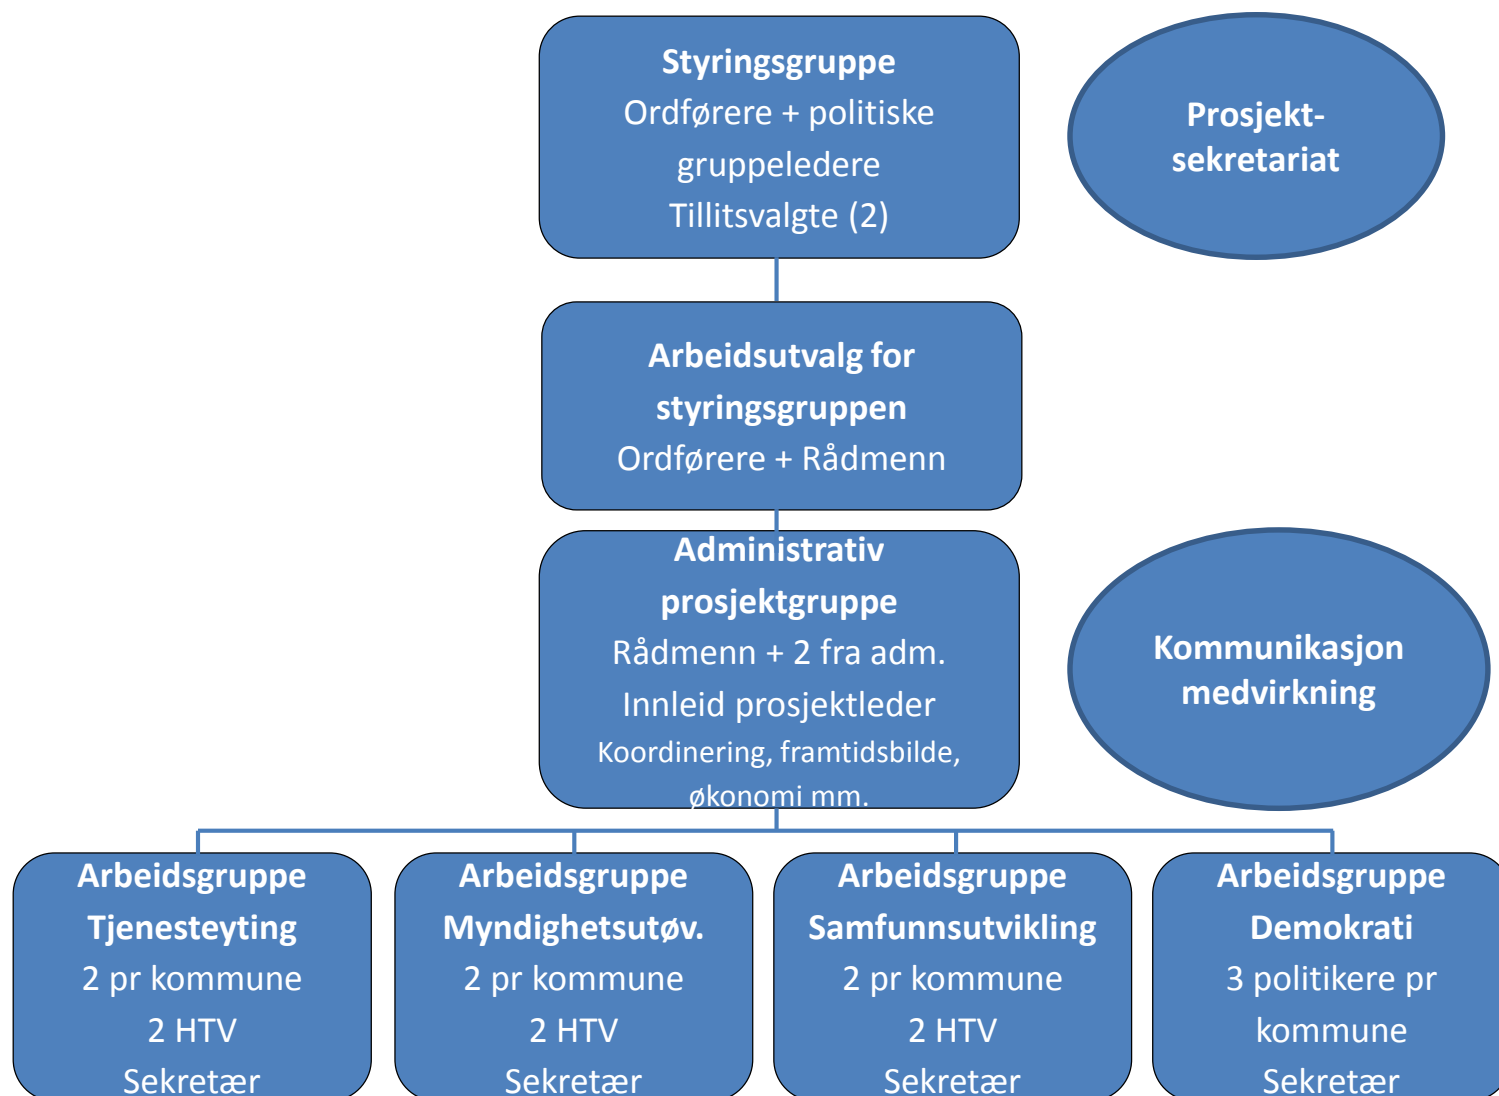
Styringsgruppe
Ordførere + politiske gruppeledere
Tillitsvalgte (2)

Prosjekt-sekretariat

Arbeidsutvalg for styringsgruppen
Ordførere + Rådmenn

Administrativ prosjektgruppe
Rådmenn + 2 fra adm.
Innleid prosjektleder
Koordinering, framtidsbilde, økonomi mm.

Kommunikasjon medvirkning

Arbeidsgruppe Tjenesteyting
2 pr kommune
2 HTV
Sekretær

Arbeidsgruppe Myndighetsutøv.
2 pr kommune
2 HTV
Sekretær

Arbeidsgruppe Samfunnsutvikling
2 pr kommune
2 HTV
Sekretær

Arbeidsgruppe Demokrati
3 politikere pr kommune
Sekretær